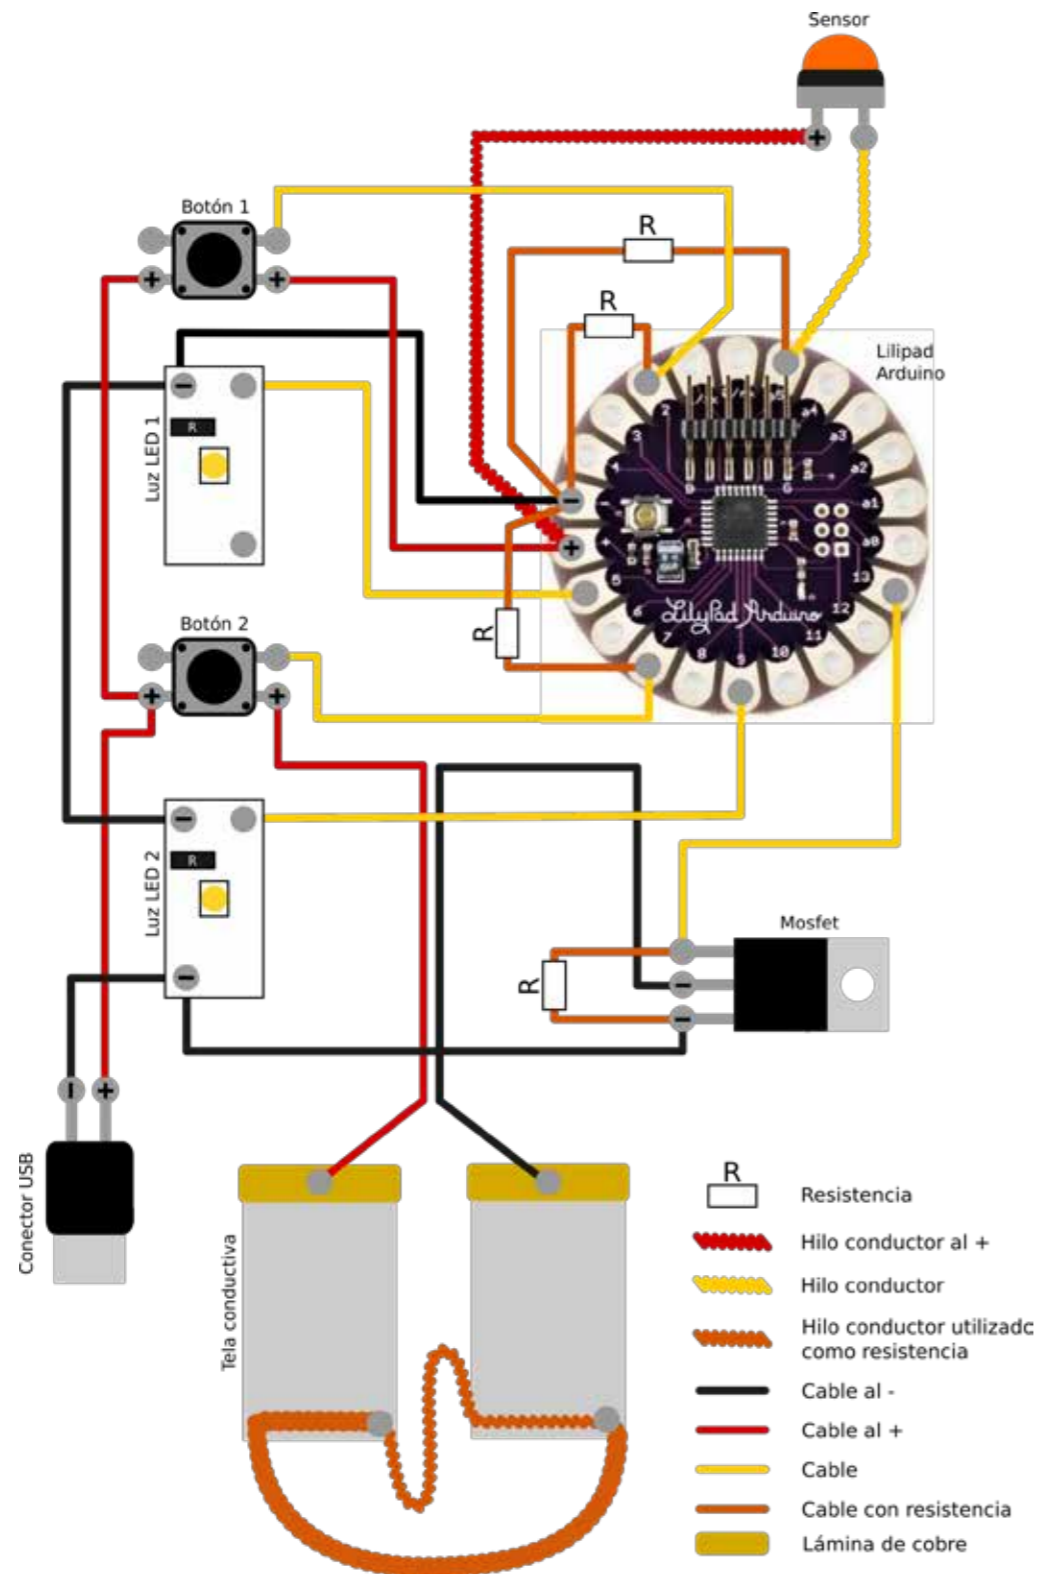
Sensor

Botón 1

R

R

Lilipad Arduino

Luz LED 1

R

LilyPad Arduino

R

Botón 2

Luz LED 2

R

Mosfet

R

Conector USB

Tela conductiva

R Resistencia

Hilo conductor al +

Hilo conductor

Hilo conductor utilizadc como resistencia

Cable al -

Cable al +

Cable

Cable con resistencia

Lámina de cobre